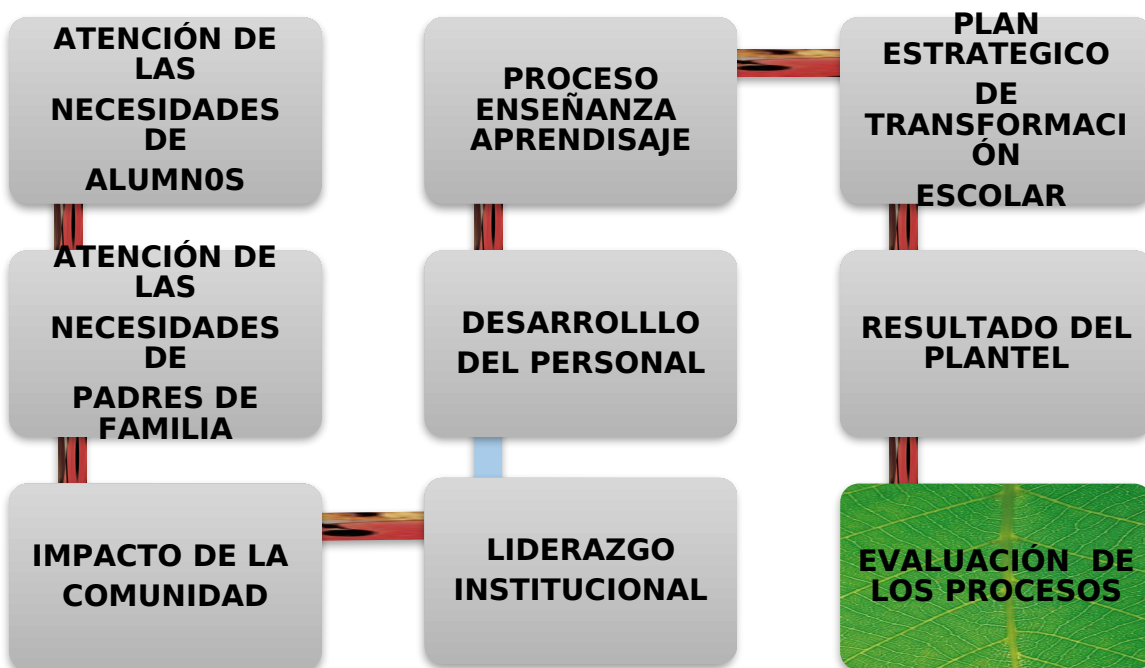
ATENCIÓN DE LAS NECESIDADES DE ALUMN0S

PROCESO ENSEÑANZA APRENDISAJE

PLAN ESTRATEGICO DE TRANSFORMACIÓN ESCOLAR

ATENCIÓN DE LAS NECESIDADES DE PADRES DE FAMILIA

DESARROLLLO DEL PERSONAL

RESULTADO DEL PLANTEL

IMPACTO DE LA COMUNIDAD

LIDERAZGO INSTITUCIONAL

EVALUACIÓN DE LOS PROCESOS